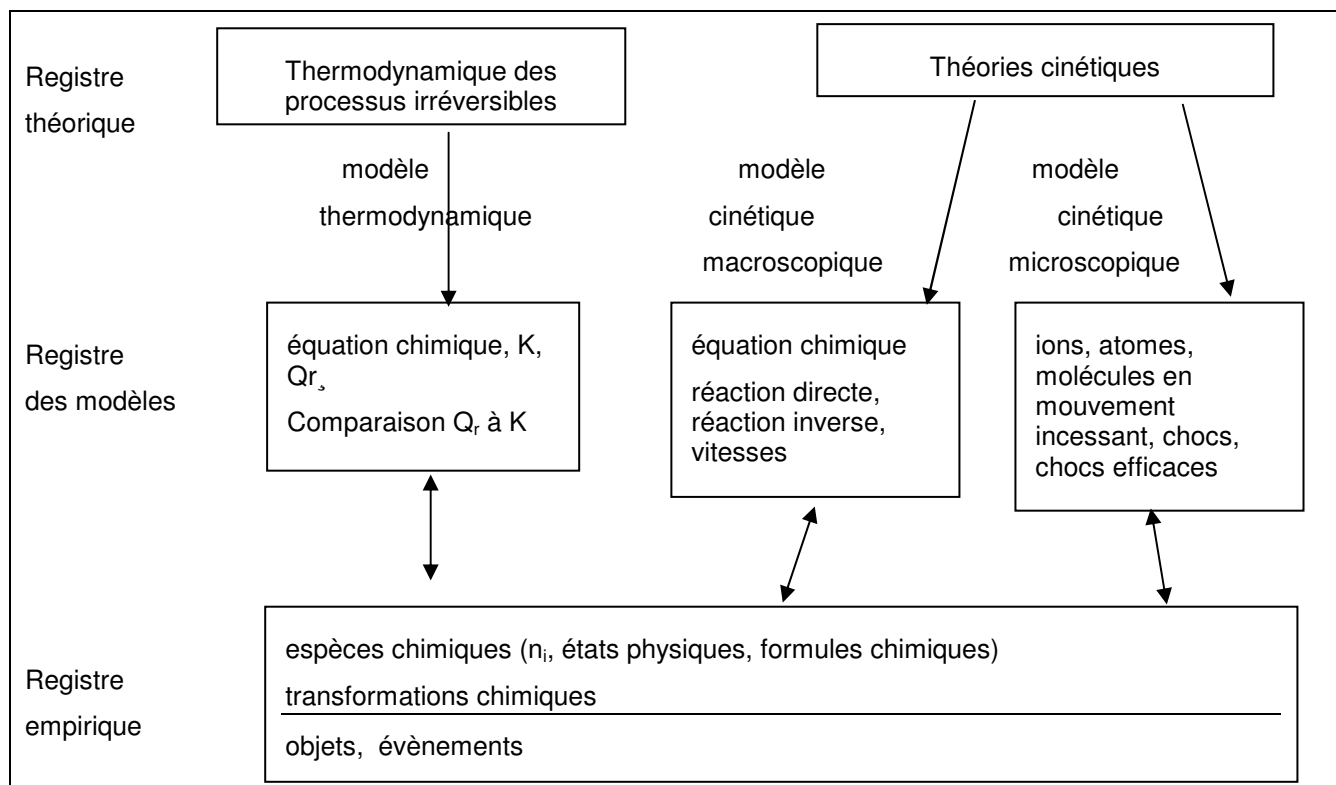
Registre théorique

Thermodynamique des processus irréversibles

Théories cinétiques

modèle thermodynamique

modèle cinétique macroscopique

modèle cinétique microscopique

Registre des modèles

équation chimique, K, Qr¸
Comparaison $Q_r$ à K

équation chimique
réaction directe, réaction inverse, vitesses

ions, atomes, molécules en mouvement incessant, chocs, chocs efficaces

Registre empirique

espèces chimiques ($n_i$, états physiques, formules chimiques)
transformations chimiques

objets, évènements